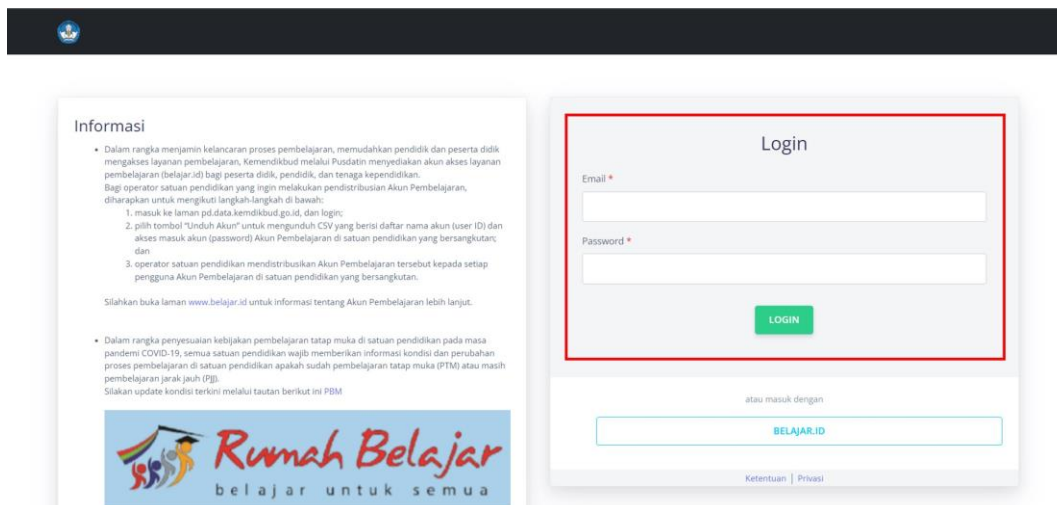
Informasi

- Dalam rangka menjamin kelancaran proses pembelajaran, memudahkan pendidik dan peserta didik mengakses layanan pembelajaran, Kemendikbud melalui Pusdatin menyediakan akun akses layanan pembelajaran (belajar.id) bagi peserta didik, pendidik, dan tenaga kependidikan.
Bagi operator satuan pendidikan yang ingin melakukan pendistribusian Akun Pembelajaran, diharapkan untuk mengikuti langkah-langkah di bawah:
1. masuk ke laman pd.data.kemdikbud.go.id, dan login;
2. pilih tombol "Unduh Akun" untuk mengunduh CSV yang berisi daftar nama akun (user ID) dan akses masuk akun (password) Akun Pembelajaran di satuan pendidikan yang bersangkutan; dan
3. operator satuan pendidikan mendistribusikan Akun Pembelajaran tersebut kepada setiap pengguna Akun Pembelajaran di satuan pendidikan yang bersangkutan.

Silahkan buka laman www.belajar.id untuk informasi tentang Akun Pembelajaran lebih lanjut.

- Dalam rangka penyesuaian kebijakan pembelajaran tatap muka di satuan pendidikan pada masa pandemi COVID-19, semua satuan pendidikan wajib memberikan informasi kondisi dan perubahan proses pembelajaran di satuan pendidikan apakah sudah pembelajaran tatap muka (PTM) atau masih pembelajaran jarak jauh (PJJ).
Silakan update kondisi terkini melalui tautan berikut ini PBM

Rumah Belajar
belajar untuk semua

Login

Email *

Password *

LOGIN

atau masuk dengan

BELAJAR.ID

Ketentuan | Privasi